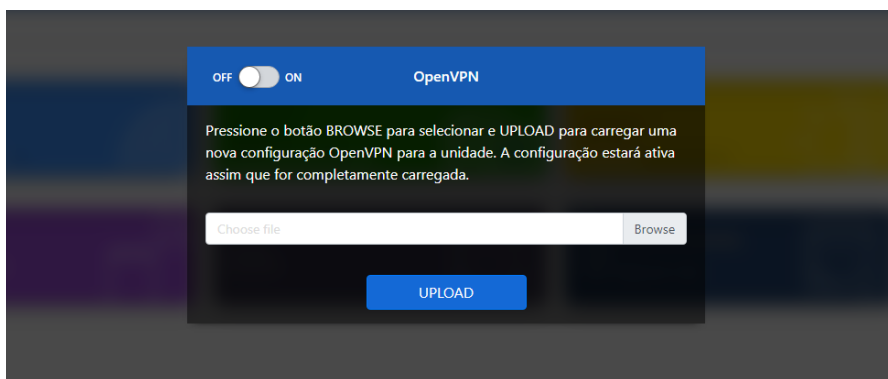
OFF ON OpenVPN

Pressione o botão BROWSE para selecionar e UPLOAD para carregar uma nova configuração OpenVPN para a unidade. A configuração estará ativa assim que for completamente carregada.

Choose file Browse

UPLOAD